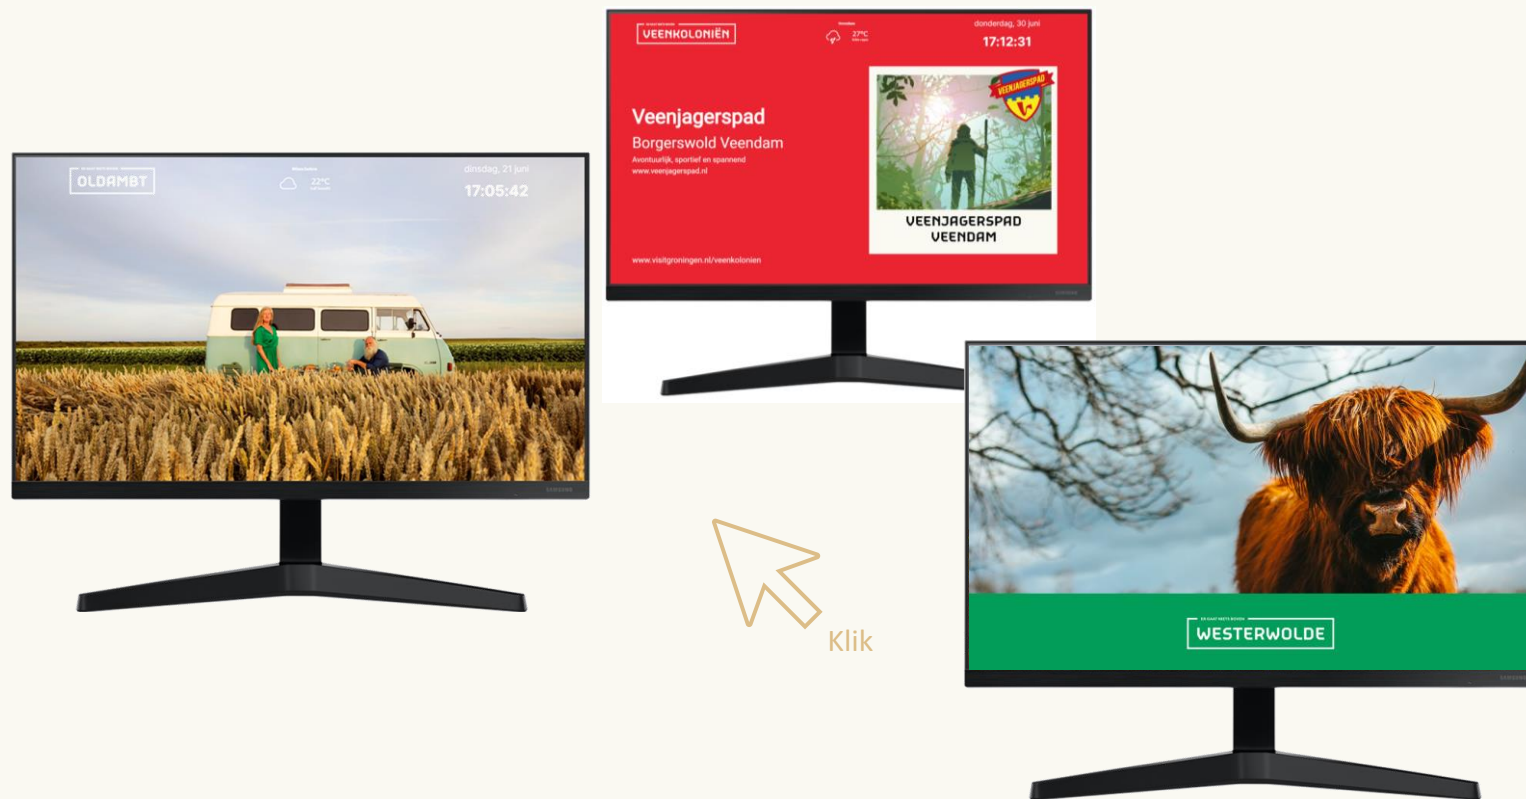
VEENKOLONIËN

27°C

donderdag, 30 juni
17:12:31

Veenjagerspad
Borgerswold Veendam
Avontuurlijk, sportief en spannend
www.veenjagerspad.nl

VEENJAGERSPAD

VEENJAGERSPAD
VEENDAM

www.visitgroningen.nl/veenkolonien

OLDAMBT

22°C

dinsdag, 21 juni
17:05:42

SAMSUNG

Klik

WESTERWOLDE